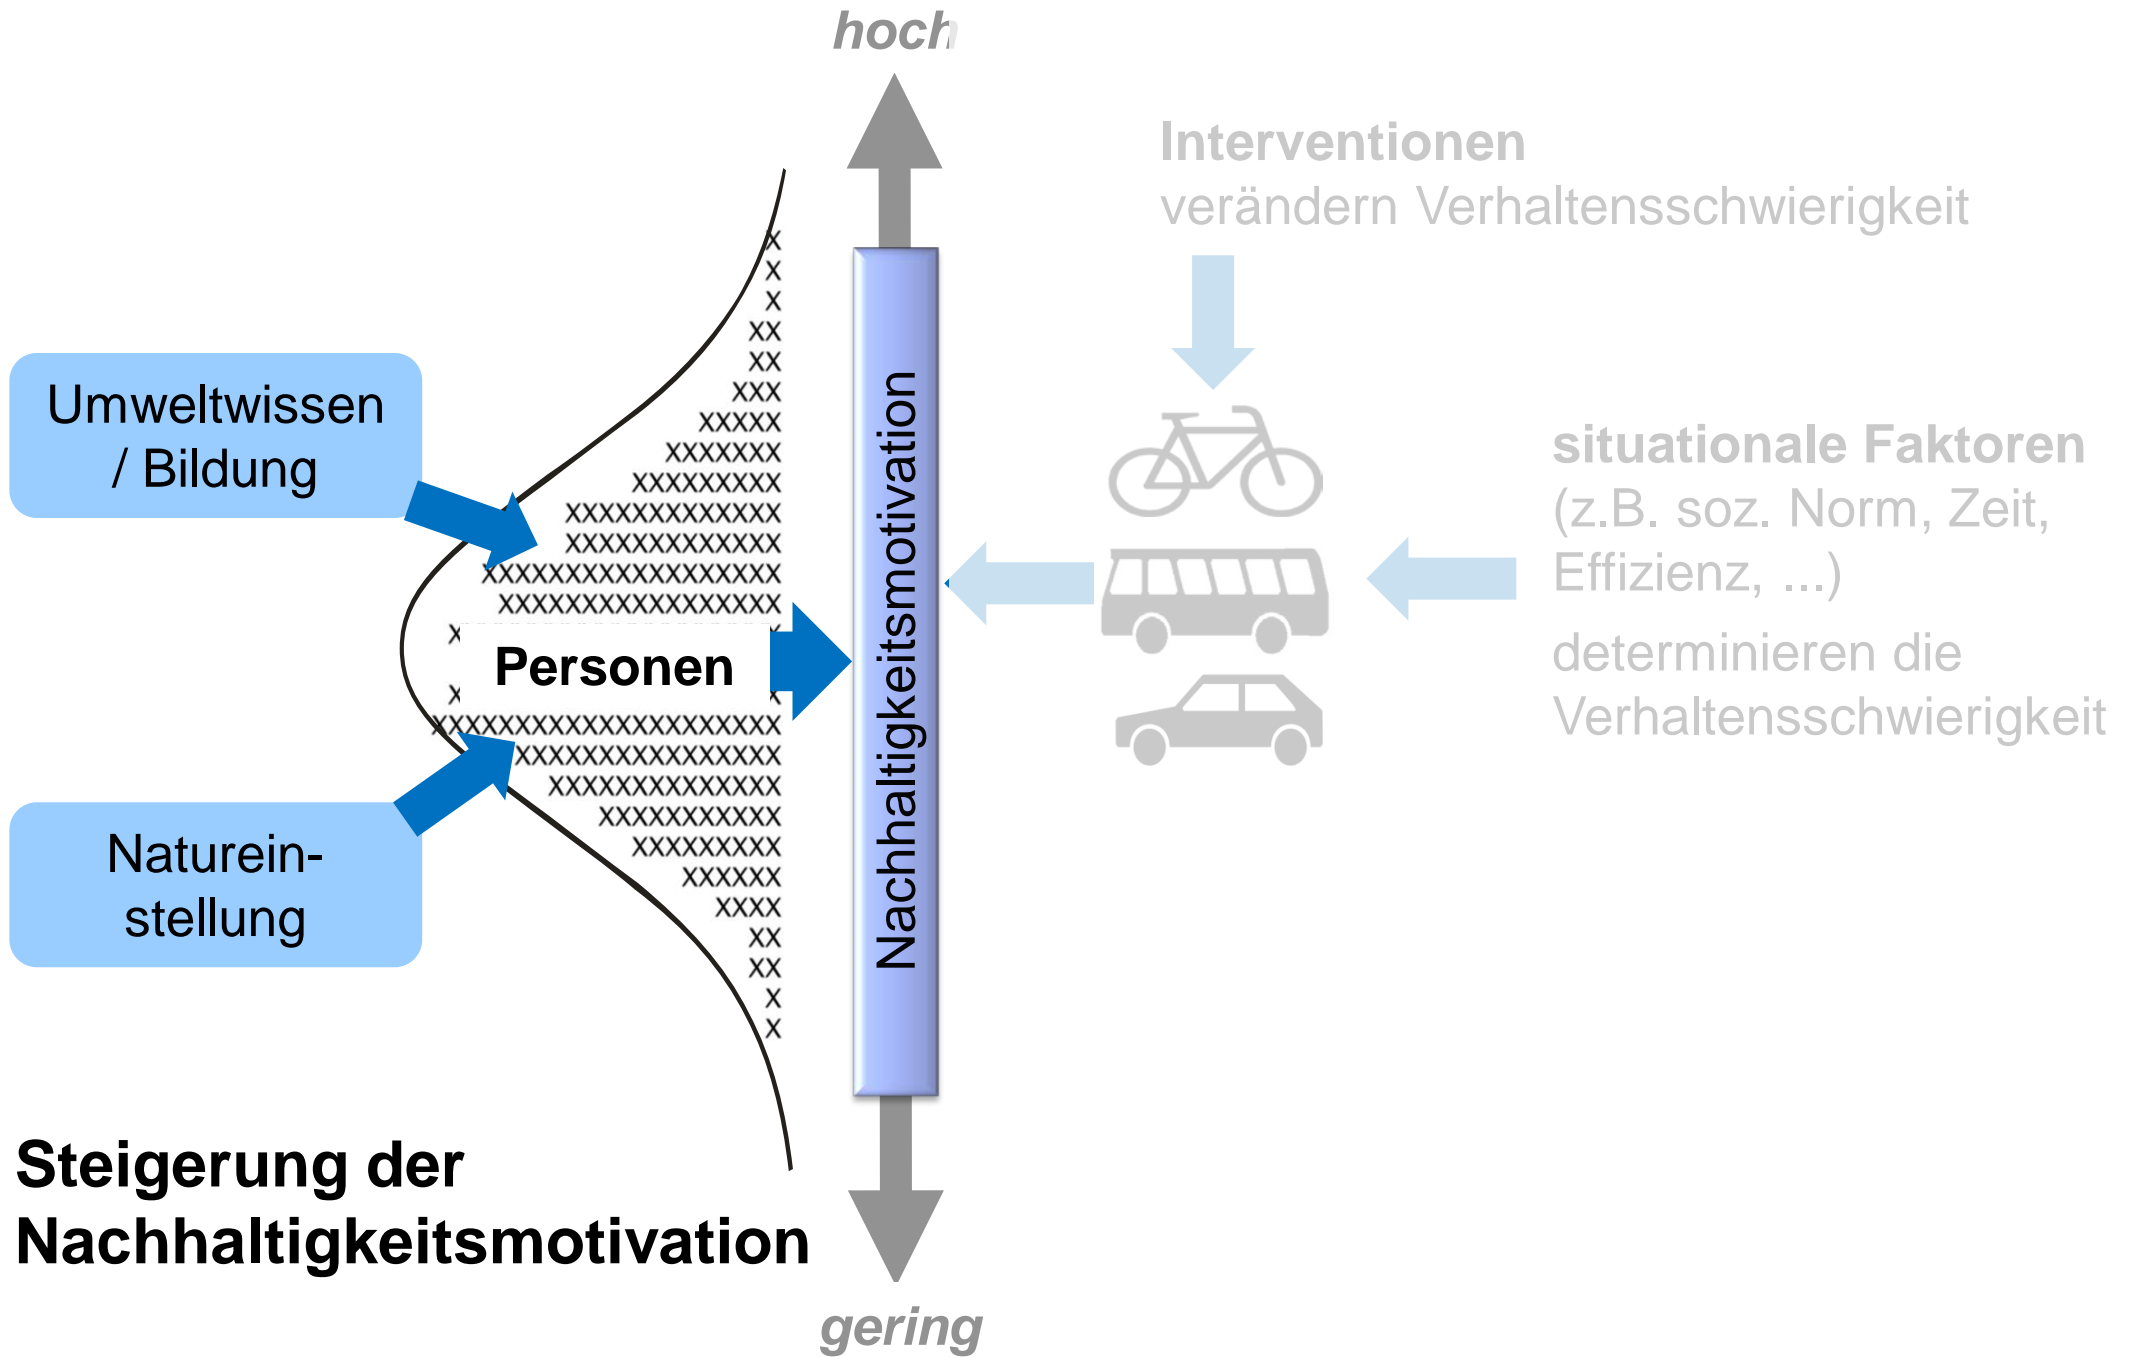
hoch

Interventionen
verändern Verhaltensschwierigkeit

Umweltwissen / Bildung

Personen

Naturein-stellung

Nachhaltigkeitsmotivation

situationale Faktoren
(z.B. soz. Norm, Zeit, Effizienz, ...)
determinieren die Verhaltensschwierigkeit

Steigerung der Nachhaltigkeitsmotivation

gering